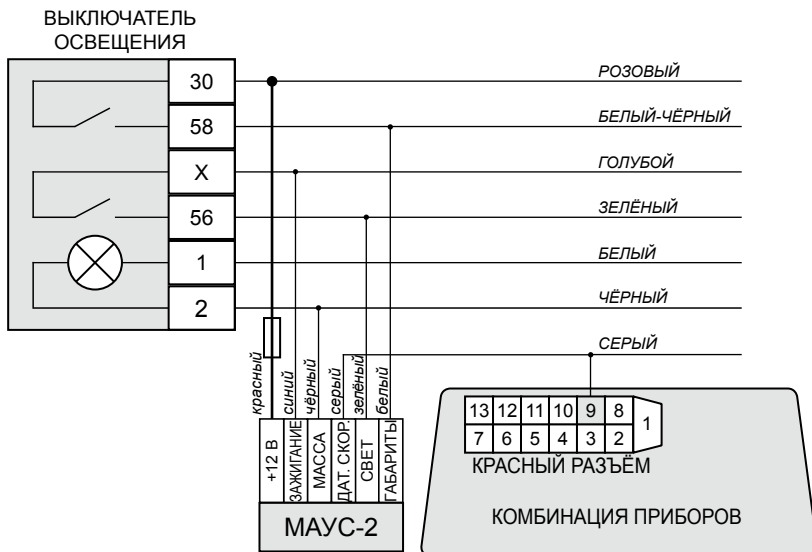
ВЫКЛЮЧАТЕЛЬ ОСВЕЩЕНИЯ

30
58
X
56
1
2

РОЗОВЫЙ
БЕЛЫЙ-ЧЁРНЫЙ
ГОЛУБОЙ
ЗЕЛЁНЫЙ
БЕЛЫЙ
ЧЁРНЫЙ
СЕРЫЙ

красный
синий
чёрный
серый
зелёный
белый

+12 В
ЗАЖИГАНИЕ
МАССА
ДАТ. СКОР.
СВЕТ
ГАБАРИТЫ

МАУС-2

| 13 | 12 | 11 | 10 | 9 | 8 | 1 |
|---|---|---|---|---|---|---|
| 7 | 6 | 5 | 4 | 3 | 2 | |

КРАСНЫЙ РАЗЪЁМ

КОМБИНАЦИЯ ПРИБОРОВ